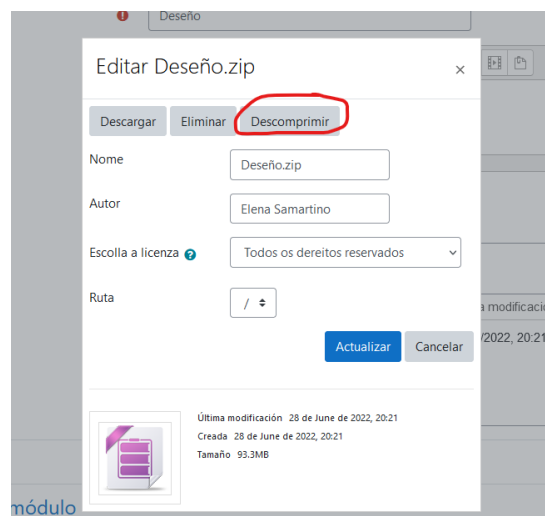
Deseño

Editar Deseño.zip ×

Descargar Eliminar Descomprimir

Nome Deseño.zip

Autor Elena Samartino

Escolla a licenza Todos os dereitos reservados

Ruta /

Actualizar Cancelar

a modificac

/2022, 20:21

Última modificación 28 de June de 2022, 20:21
Creada 28 de June de 2022, 20:21
Tamaño 93.3MB

módulo